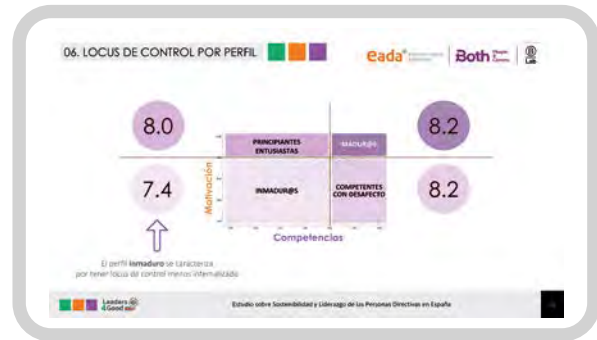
06. LOCUS DE CONTROL POR PERFIL

eada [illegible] | Both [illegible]

8.0

8.2

PRINCIPIANTES ENTUSIASTAS

MADUR@S

INMADUR@S

COMPETENTES CON DESAFECTO

7.4

8.2

Motivación

Competencias

El perfil **inmaduro** se caracteriza por tener locus de control menos internalizado

Leaders 4 Good

Estudio sobre Sostenibilidad y Liderazgo de las Personas Directivas en España